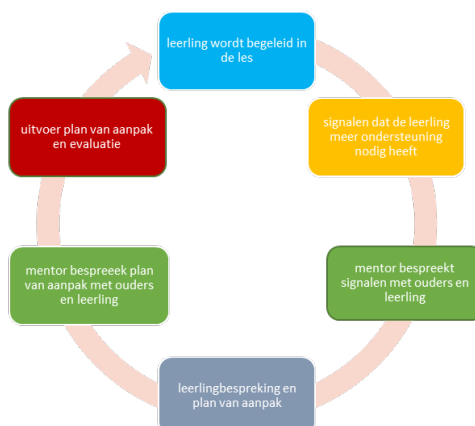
leerling wordt begeleid in de les

signalen dat de leerling meer ondersteuning nodig heeft

mentor bespreekt signalen met ouders en leerling

leerlingbespreking en plan van aanpak

mentor bespreeek plan van aanpak met ouders en leerling

uitvoer plan van aanpak en evaluatie